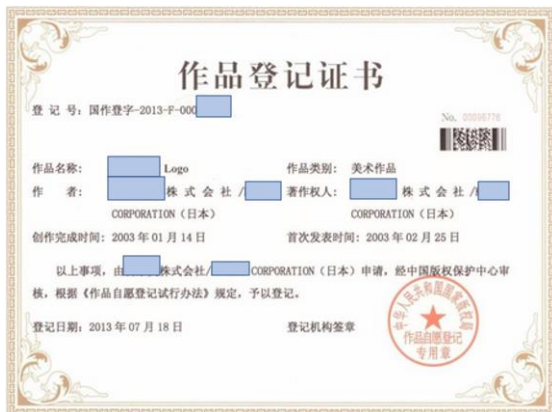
作品登记证书

登 记 号：国作登字-2013-F-000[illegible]

No. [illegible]

作品名称：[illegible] Logo
作品类别：美术作品
作　　者：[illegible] 株 式 会 社 / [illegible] CORPORATION（日本）
著作权人：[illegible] 株 式 会 社 / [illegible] CORPORATION（日本）
创作完成时间：2003 年 01 月 14 日
首次发表时间：2003 年 02 月 25 日

以上事项，由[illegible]株式会社/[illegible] CORPORATION（日本）申请，经中国版权保护中心审核，根据《作品自愿登记试行办法》规定，予以登记。

登记日期：2013 年 07 月 18 日
登记机构签章

中华人民共和国国家版权局 作品自愿登记专用章